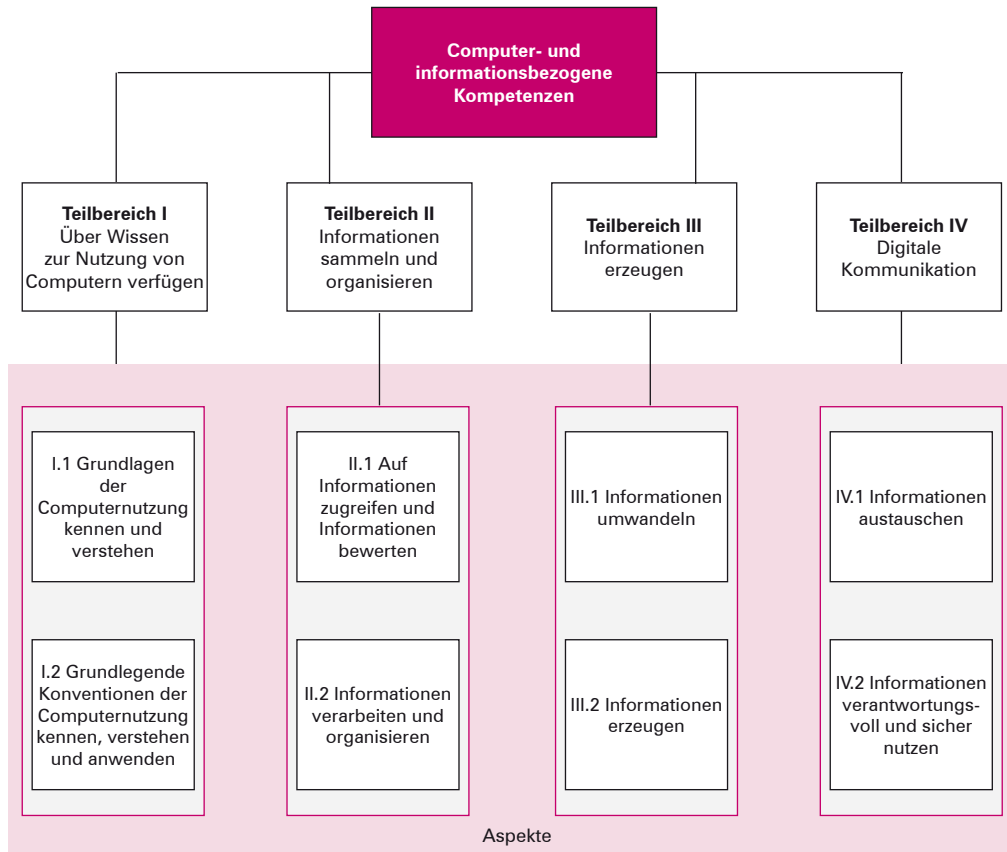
Computer- und informationsbezogene Kompetenzen

Teilbereich I
Über Wissen zur Nutzung von Computern verfügen

Teilbereich II
Informationen sammeln und organisieren

Teilbereich III
Informationen erzeugen

Teilbereich IV
Digitale Kommunikation

I.1 Grundlagen der Computernutzung kennen und verstehen

I.2 Grundlegende Konventionen der Computernutzung kennen, verstehen und anwenden

II.1 Auf Informationen zugreifen und Informationen bewerten

II.2 Informationen verarbeiten und organisieren

III.1 Informationen umwandeln

III.2 Informationen erzeugen

IV.1 Informationen austauschen

IV.2 Informationen verantwortungsvoll und sicher nutzen

Aspekte